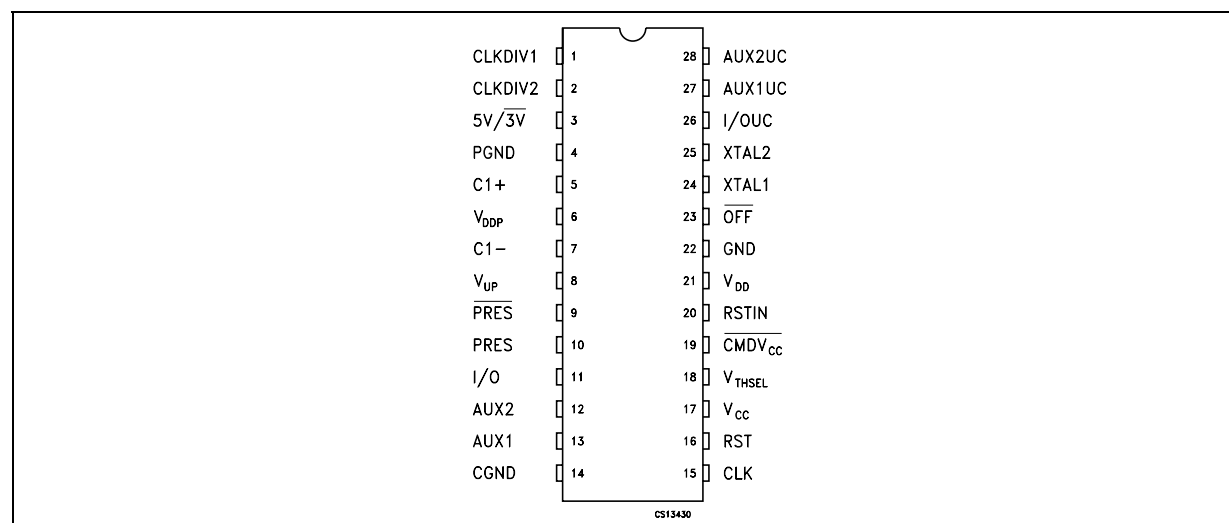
| Pin name | Pin | Pin | Pin name |
|---|---|---|---|
| CLKDIV1 | 1 | 28 | AUX2UC |
| CLKDIV2 | 2 | 27 | AUX1UC |
| $5V/\overline{3V}$ | 3 | 26 | I/OUC |
| PGND | 4 | 25 | XTAL2 |
| C1+ | 5 | 24 | XTAL1 |
| $V_{DDP}$ | 6 | 23 | $\overline{OFF}$ |
| C1− | 7 | 22 | GND |
| $V_{UP}$ | 8 | 21 | $V_{DD}$ |
| $\overline{PRES}$ | 9 | 20 | RSTIN |
| PRES | 10 | 19 | $\overline{CMDV_{CC}}$ |
| I/O | 11 | 18 | $V_{THSEL}$ |
| AUX2 | 12 | 17 | $V_{CC}$ |
| AUX1 | 13 | 16 | RST |
| CGND | 14 | 15 | CLK |

CS13430